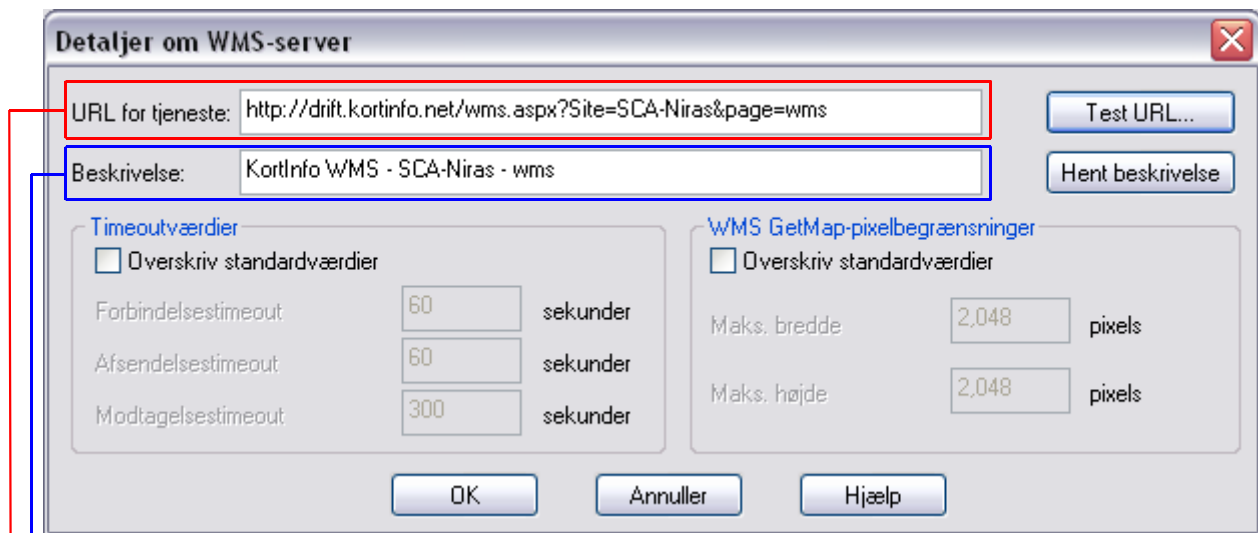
Detaljer om WMS-server

URL for tjeneste: http://drift.kortinfo.net/wms.aspx?Site=SCA-Niras&page=wms

Test URL...

Beskrivelse: KortInfo WMS - SCA-Niras - wms

Hent beskrivelse

Timeoutværdier

Overskriv standardværdier

Forbindelsestimeout 60 sekunder

Afsendelsestimeout 60 sekunder

Modtagelsestimeout 300 sekunder

WMS GetMap-pixelbegrænsninger

Overskriv standardværdier

Maks. bredde 2,048 pixels

Maks. højde 2,048 pixels

OK

Annuller

Hjælp